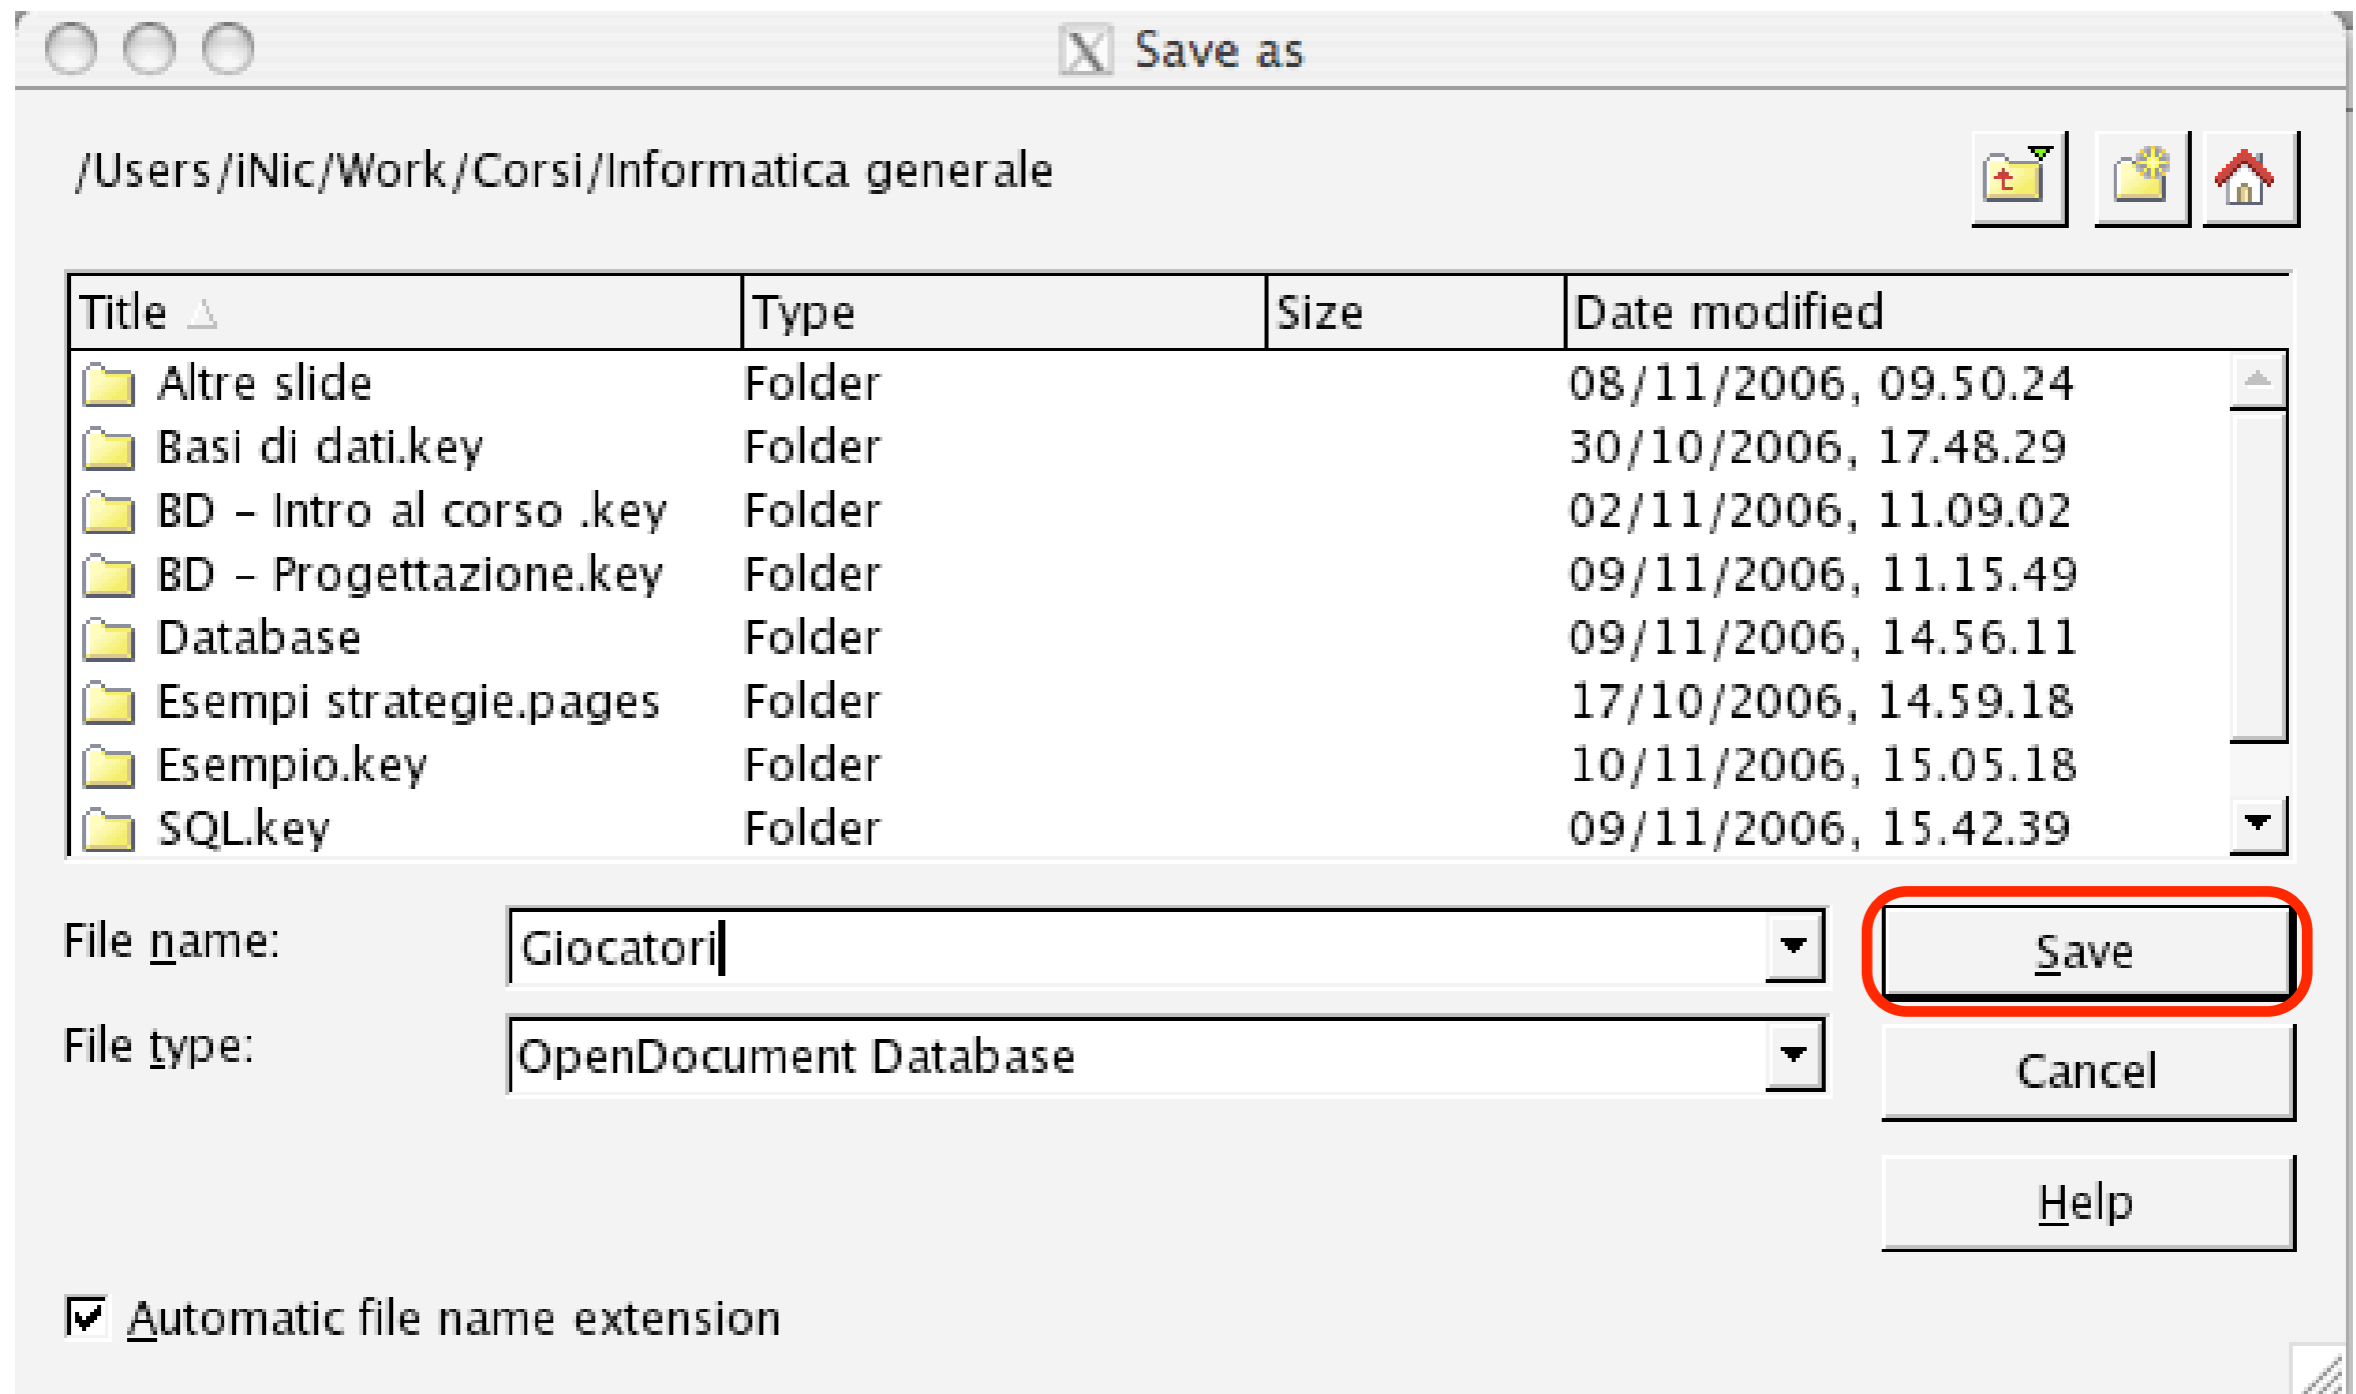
Save as

/Users/iNic/Work/Corsi/Informatica generale

| Title | Type | Size | Date modified |
|---|---|---|---|
| Altre slide | Folder | | 08/11/2006, 09.50.24 |
| Basi di dati.key | Folder | | 30/10/2006, 17.48.29 |
| BD – Intro al corso .key | Folder | | 02/11/2006, 11.09.02 |
| BD – Progettazione.key | Folder | | 09/11/2006, 11.15.49 |
| Database | Folder | | 09/11/2006, 14.56.11 |
| Esempi strategie.pages | Folder | | 17/10/2006, 14.59.18 |
| Esempio.key | Folder | | 10/11/2006, 15.05.18 |
| SQL.key | Folder | | 09/11/2006, 15.42.39 |

File name: Giocatori

Save

File type: OpenDocument Database

Cancel

Help

Automatic file name extension